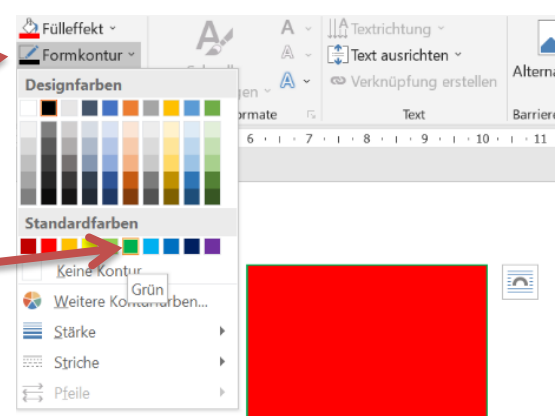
Fülleffekt
Formkontur
Designfarben
Standardfarben
Keine Kontur
Grün
Weitere Kon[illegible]farben...
Stärke
Striche
Pfeile
Schnell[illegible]
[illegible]gen
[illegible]rmate
Textrichtung
Text ausrichten
Verknüpfung erstellen
Text
Altern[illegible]
Barriere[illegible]
6 · · · 7 · · · 8 · · · 9 · · · 10 · · · 11